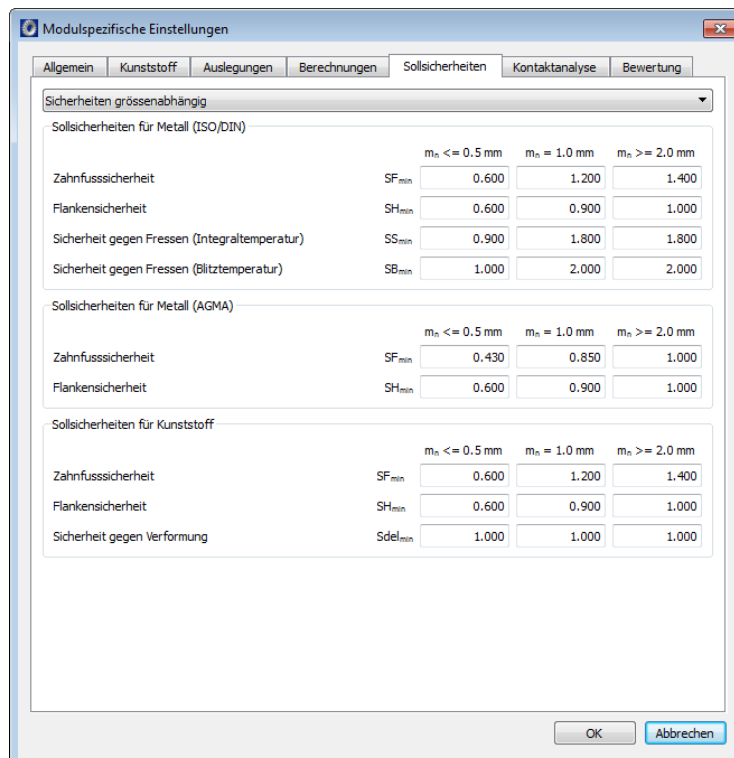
Modulspezifische Einstellungen

Allgemein | Kunststoff | Auslegungen | Berechnungen | Sollsicherheiten | Kontaktanalyse | Bewertung

Sicherheiten grössenabhängig

Sollsicherheiten für Metall (ISO/DIN)

| | | $m_n$ <= 0.5 mm | $m_n$ = 1.0 mm | $m_n$ >= 2.0 mm |
|---|---|---|---|---|
| Zahnfusssicherheit | $SF_{min}$ | 0.600 | 1.200 | 1.400 |
| Flankensicherheit | $SH_{min}$ | 0.600 | 0.900 | 1.000 |
| Sicherheit gegen Fressen (Integraltemperatur) | $SS_{min}$ | 0.900 | 1.800 | 1.800 |
| Sicherheit gegen Fressen (Blitztemperatur) | $SB_{min}$ | 1.000 | 2.000 | 2.000 |

Sollsicherheiten für Metall (AGMA)

| | | $m_n$ <= 0.5 mm | $m_n$ = 1.0 mm | $m_n$ >= 2.0 mm |
|---|---|---|---|---|
| Zahnfusssicherheit | $SF_{min}$ | 0.430 | 0.850 | 1.000 |
| Flankensicherheit | $SH_{min}$ | 0.600 | 0.900 | 1.000 |

Sollsicherheiten für Kunststoff

| | | $m_n$ <= 0.5 mm | $m_n$ = 1.0 mm | $m_n$ >= 2.0 mm |
|---|---|---|---|---|
| Zahnfusssicherheit | $SF_{min}$ | 0.600 | 1.200 | 1.400 |
| Flankensicherheit | $SH_{min}$ | 0.600 | 0.900 | 1.000 |
| Sicherheit gegen Verformung | $Sdel_{min}$ | 1.000 | 1.000 | 1.000 |

OK | Abbrechen